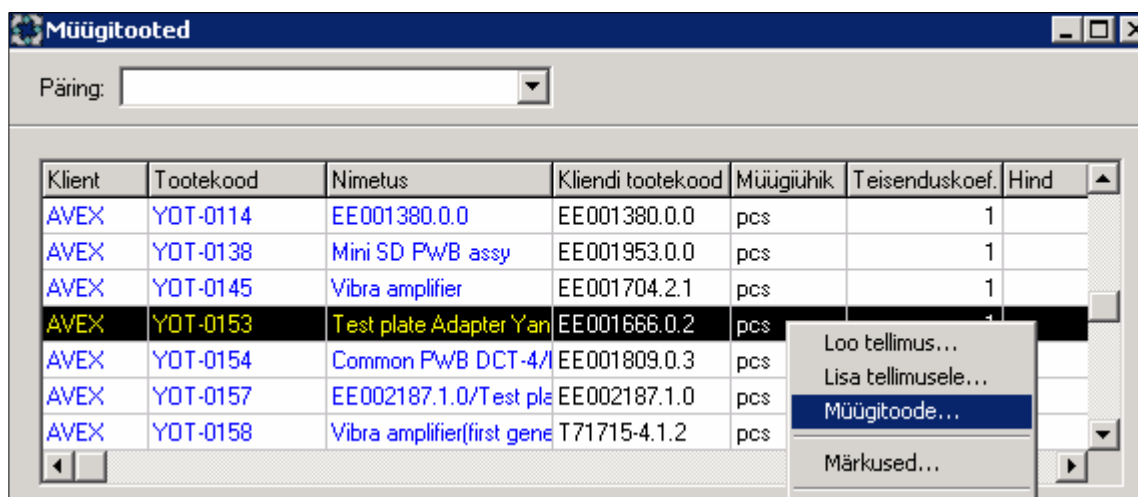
Müügitooted

Päring:

| Klient | Tootekood | Nimetus | Kliendi tootekood | Müügiühik | Teisenduskoef. | Hind |
|---|---|---|---|---|---|---|
| AVEX | YOT-0114 | EE001380.0.0 | EE001380.0.0 | pcs | 1 | |
| AVEX | YOT-0138 | Mini SD PWB assy | EE001953.0.0 | pcs | 1 | |
| AVEX | YOT-0145 | Vibra amplifier | EE001704.2.1 | pcs | 1 | |
| AVEX | YOT-0153 | Test plate Adapter Yan | EE001666.0.2 | pcs | 1 | |
| AVEX | YOT-0154 | Common PWB DCT-4/I | EE001809.0.3 | pcs | | |
| AVEX | YOT-0157 | EE002187.1.0/Test pla | EE002187.1.0 | pcs | | |
| AVEX | YOT-0158 | Vibra amplifier(first gene | T71715-4.1.2 | pcs | | |

Loo tellimus...
Lisa tellimusele...
Müügitoode...
Märkused...